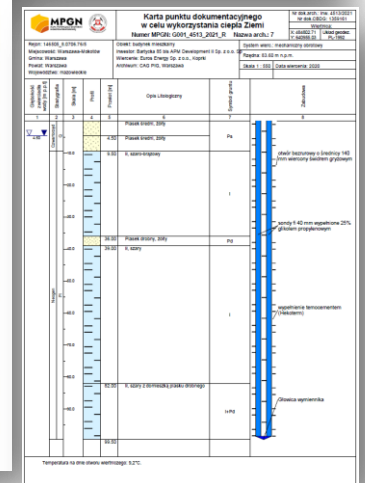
MPGN

Karta punktu dokumentacyjnego w celu wykorzystania ciepła Ziemi

Numer MPGN: G001_4513_2021_R Nazwa archu: 7

Nr stok arch: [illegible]
Nr stok CBDG: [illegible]
Współrzędne
X: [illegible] Układ geodez.
Y: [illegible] PL-1992

Rejon: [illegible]
Miejscowość: Warszawa-Wola
Gmina: Warszawa
Powiat: Warszawa
Województwo: mazowieckie

Obiekt: budynek mieszkalny
Inwestor: Bałtycka 50 sta APM Development II Sp. z o.o.
Wiertnicze: Euros Energy Sp. z o.o., Kopriki
Architekt: CAS PrD, Warszawa

System wierc.: mechaniczny obrotowy
Rzędna: 93.60 m n.p.m.
Skala 1 : 500 Data wiercenia: 2020

| Głębokość zwierciadła wody [m p.p.t.] | Stratygrafia | Skala [m] | Profil | Poziom [m] | Opis Litologiczny | Symbol gruntu | Zabudowa |
|---|---|---|---|---|---|---|---|
| 1 | 2 | 3 | 4 | 5 | 6 | 7 | 8 |
| | | | | | Piasek średni, żółty | | |
| | | | | 4.50 | Piasek średni, żółty | Ps | |
| | | | | 9.00 | Ił, szaro-kręgowy | I | |
| | | | | 38.00 | Piasek drobny, żółty | Pd | |
| | | | | 39.00 | Ił, szary | I | |
| | | | | 82.00 | Ił, szary z domieszką piasku drobnego | I+Pd | |
| | | | | 99.50 | | | |

otwór ilustrowany o średnicy 140 mm wiercony świdrem gryzowym

sondy 4 40 mm wypełnione 25% glikolem propylenowym

wypełnienie termocementem (Heksoterm)

Głowica wymiennika

Temperatura na dnie otworu wiertniczego: 9,2°C